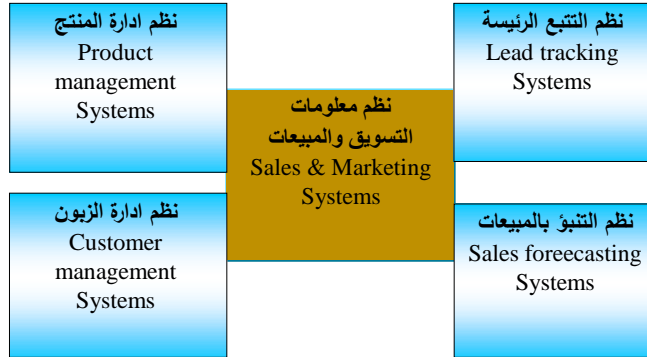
نظم ادارة المنتج
Product management Systems

نظم التتبع الرئيسة
Lead tracking Systems

نظم معلومات التسويق والمبيعات
Sales & Marketing Systems

نظم ادارة الزبون
Customer management Systems

نظم التنبؤ بالمبيعات
Sales foreecasting Systems